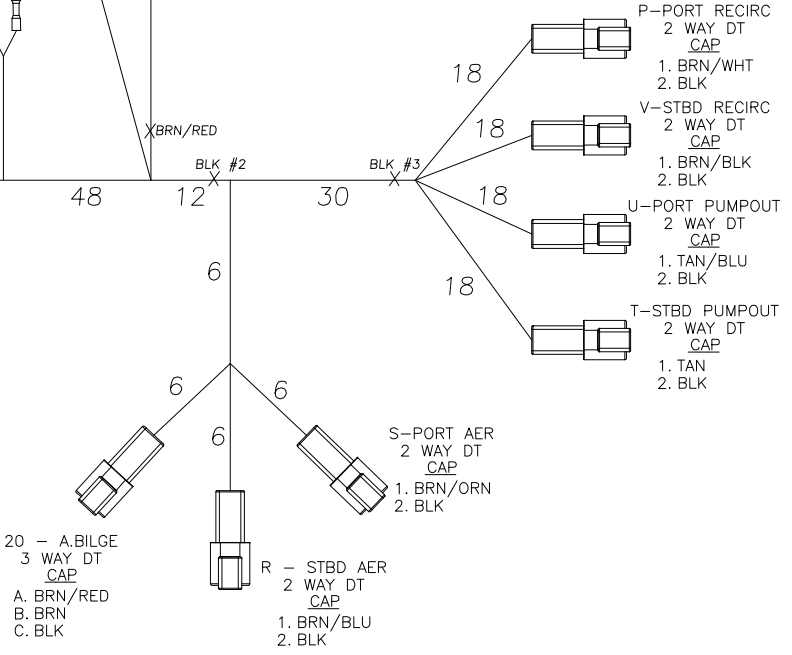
P–PORT RECIRC
2 WAY DT
CAP
1. BRN/WHT
2. BLK

18

BRN/RED

18

V–STBD RECIRC
2 WAY DT
CAP
1. BRN/BLK
2. BLK

BLK #2

BLK #3

48

12

30

18

U–PORT PUMPOUT
2 WAY DT
CAP
1. TAN/BLU
2. BLK

6

18

T–STBD PUMPOUT
2 WAY DT
CAP
1. TAN
2. BLK

6

6

6

S–PORT AER
2 WAY DT
CAP
1. BRN/ORN
2. BLK

20 – A.BILGE
3 WAY DT
CAP
A. BRN/RED
B. BRN
C. BLK

R – STBD AER
2 WAY DT
CAP
1. BRN/BLU
2. BLK